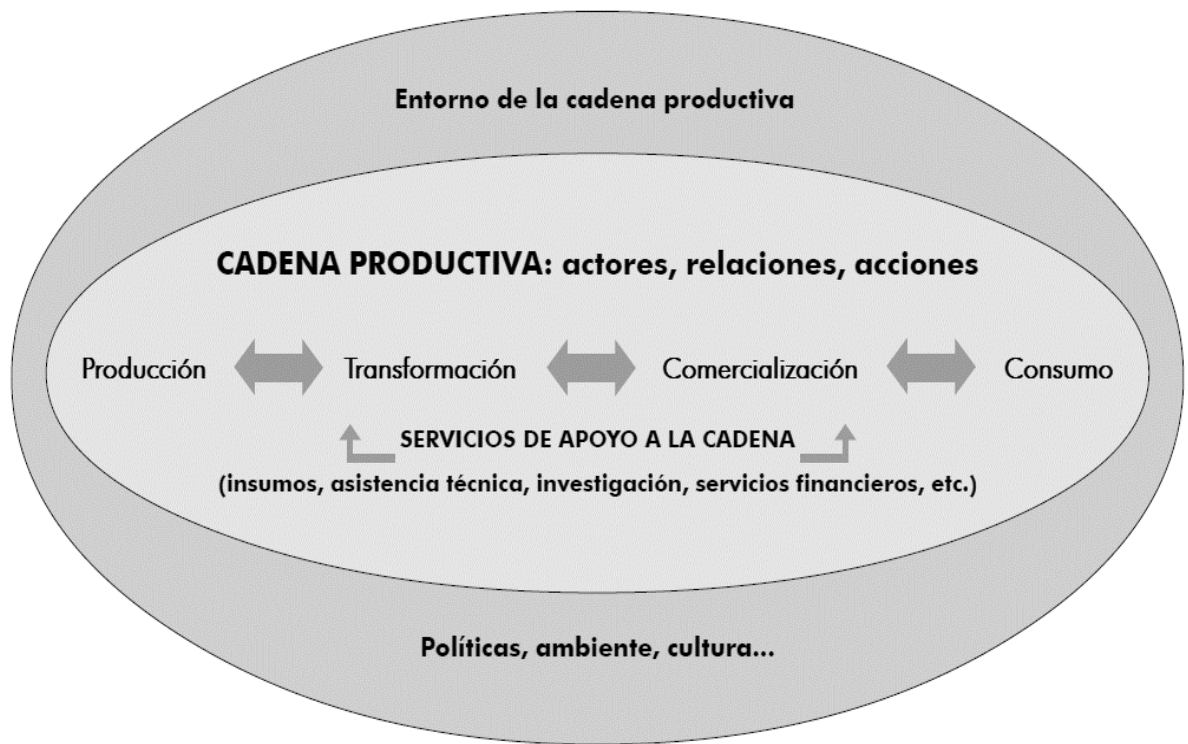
Entorno de la cadena productiva

CADENA PRODUCTIVA: actores, relaciones, acciones

Producción

Transformación

Comercialización

Consumo

SERVICIOS DE APOYO A LA CADENA

(insumos, asistencia técnica, investigación, servicios financieros, etc.)

Políticas, ambiente, cultura...